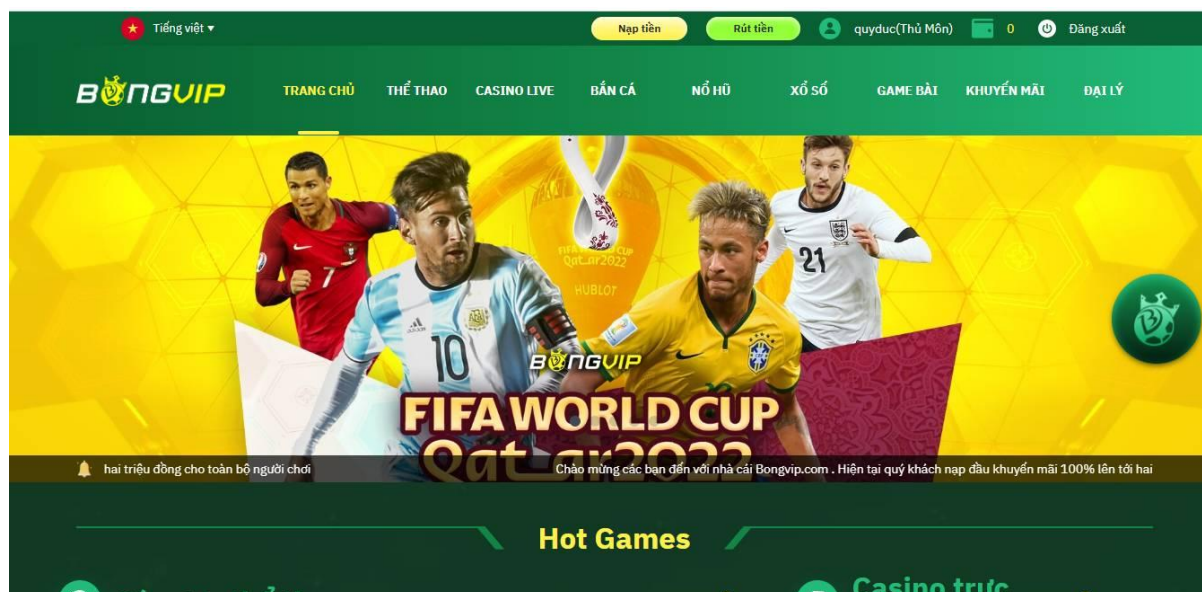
Tiếng việt ▾

Nạp tiền

Rút tiền

quyduc(Thủ Môn)

0

Đăng xuất

BONGVIP

TRANG CHỦ

THỂ THAO

CASINO LIVE

BẮN CÁ

NỔ HŨ

XỔ SỐ

GAME BÀI

KHUYẾN MÃI

ĐẠI LÝ

FIFA WORLD CUP Qatar2022

HUBLOT

7

10

21

BONGVIP

FIFA WORLD CUP
Qatar2022

hai triệu đồng cho toàn bộ người chơi

Chào mừng các bạn đến với nhà cái Bongvip.com . Hiện tại quý khách nạp đầu khuyến mãi 100% lên tới hai

Hot Games

Casino trực